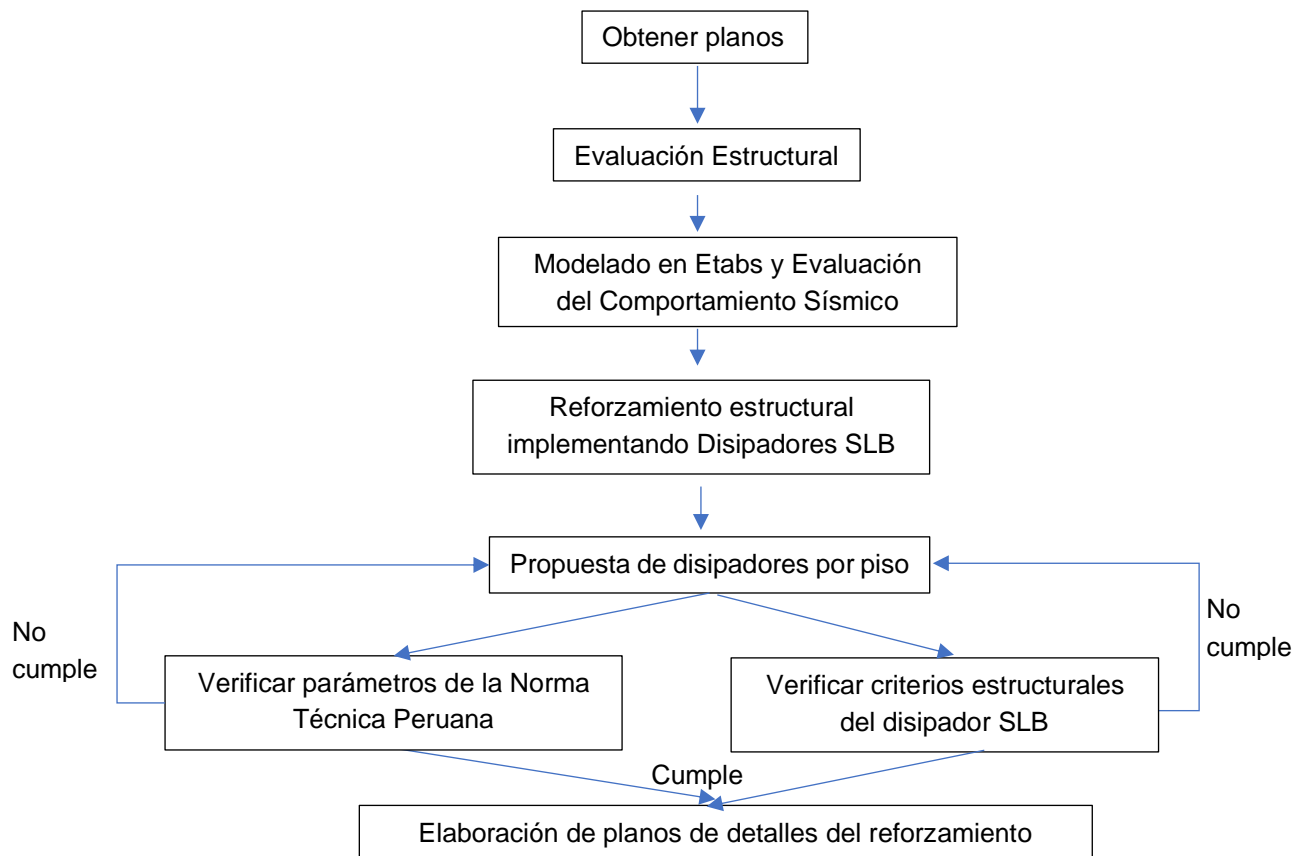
Obtener planos

Evaluación Estructural

Modelado en Etabs y Evaluación del Comportamiento Sísmico

Reforzamiento estructural implementando Disipadores SLB

Propuesta de disipadores por piso

No cumple

Verificar parámetros de la Norma Técnica Peruana

Verificar criterios estructurales del disipador SLB

No cumple

Cumple

Elaboración de planos de detalles del reforzamiento